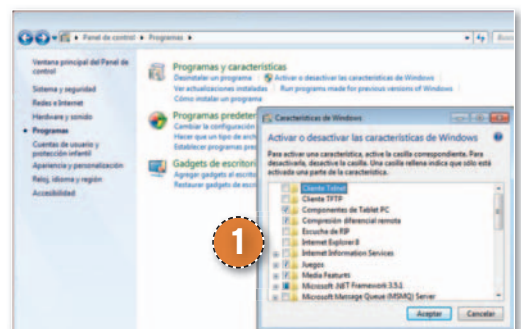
Panel de control ▸ Programas ▸

Ventana principal del Panel de control

Sistema y seguridad

Redes e Internet

Hardware y sonido

Programas

Cuentas de usuario y protección infantil

Apariencia y personalización

Reloj, idioma y región

Accesibilidad

Programas y características

Desinstalar un programa | Activar o desactivar las características de Windows | Ver actualizaciones instaladas | Run programs made for previous versions of Windows | Cómo instalar un programa

Programas predeter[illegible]

Cambiar la configuración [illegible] | Hacer que un tipo de arch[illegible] | Establecer programas pre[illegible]

Gadgets de escritori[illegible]

Agregar gadgets al escrit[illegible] | Restaurar gadgets de es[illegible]

Características de Windows

Activar o desactivar las características de Windows

Para activar una característica, active la casilla correspondiente. Para desactivarla, desactive la casilla. Una casilla rellena indica que sólo está activada una parte de la característica.

Cliente Telnet

Cliente TFTP

Componentes de Tablet PC

Compresión diferencial remota

Escucha de RIP

Internet Explorer 8

Internet Information Services

Juegos

Media Features

Microsoft .NET Framework 3.5.1

Microsoft Message Queue (MSMQ) Server

Aceptar

Cancelar

1